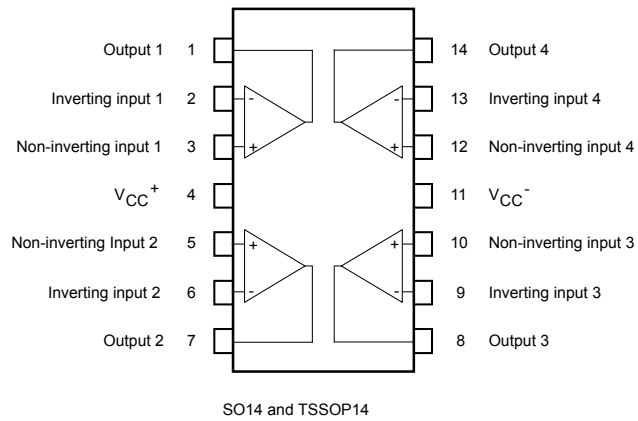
Output 1 1
Inverting input 1 2
Non-inverting input 1 3
$V_{CC}^+$ 4
Non-inverting Input 2 5
Inverting input 2 6
Output 2 7

14 Output 4
13 Inverting input 4
12 Non-inverting input 4
11 $V_{CC}^-$
10 Non-inverting input 3
9 Inverting input 3
8 Output 3

-
+
-
+
+
-
+
-

SO14 and TSSOP14